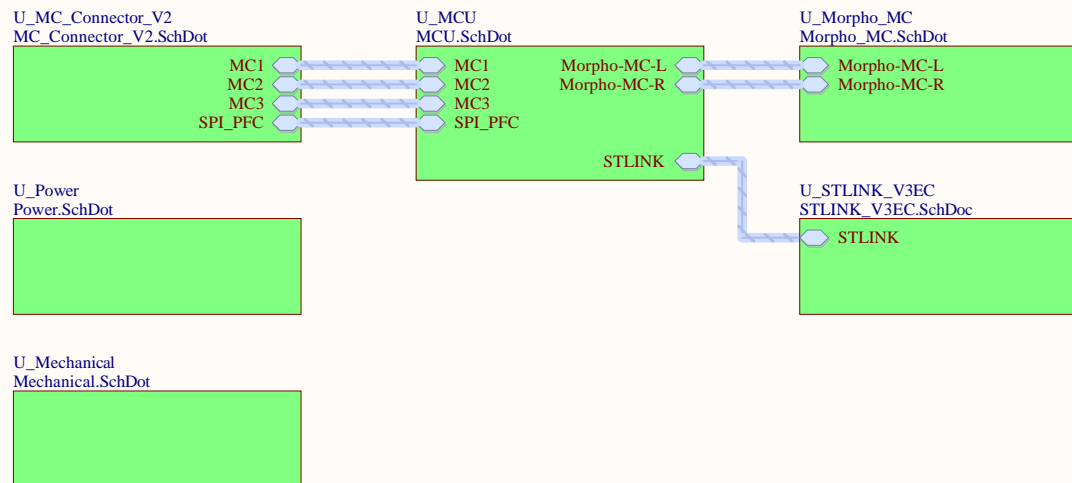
U_MC_Connector_V2
MC_Connector_V2.SchDot

MC1
MC2
MC3
SPI_PFC

U_MCU
MCU.SchDot

MC1
MC2
MC3
SPI_PFC

Morpho-MC-L
Morpho-MC-R

STLINK

U_Morpho_MC
Morpho_MC.SchDot

Morpho-MC-L
Morpho-MC-R

U_Power
Power.SchDot

U_STLINK_V3EC
STLINK_V3EC.SchDoc

STLINK

U_Mechanical
Mechanical.SchDot